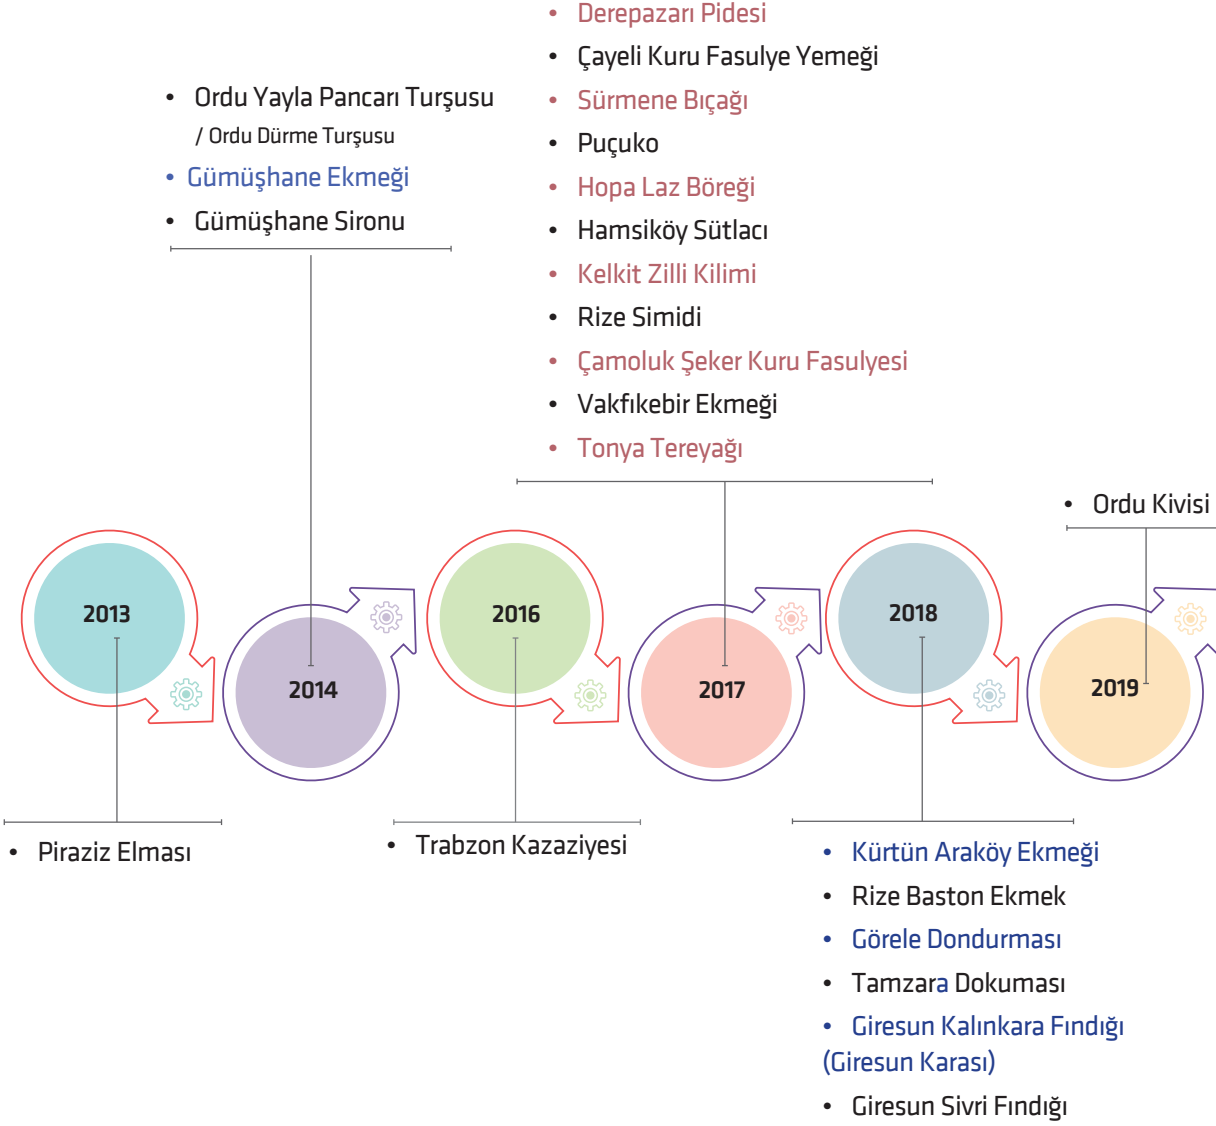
• Derepazarı Pidesi
• Çayeli Kuru Fasulye Yemeği
• Sürmene Bıçağı
• Puçuko
• Hopa Laz Böreği
• Hamsiköy Sütlacı
• Kelkit Zilli Kilimi
• Rize Simidi
• Çamoluk Şeker Kuru Fasulyesi
• Vakfıkebir Ekmeği
• Tonya Tereyağı

• Ordu Yayla Pancarı Turşusu / Ordu Dürme Turşusu
• Gümüşhane Ekmeği
• Gümüşhane Sironu

• Ordu Kivisi

2013
2014
2016
2017
2018
2019

• Piraziz Elması

• Trabzon Kazaziyesi

• Kürtün Araköy Ekmeği
• Rize Baston Ekmek
• Görele Dondurması
• Tamzara Dokuması
• Giresun Kalınkara Fındığı (Giresun Karası)
• Giresun Sivri Fındığı